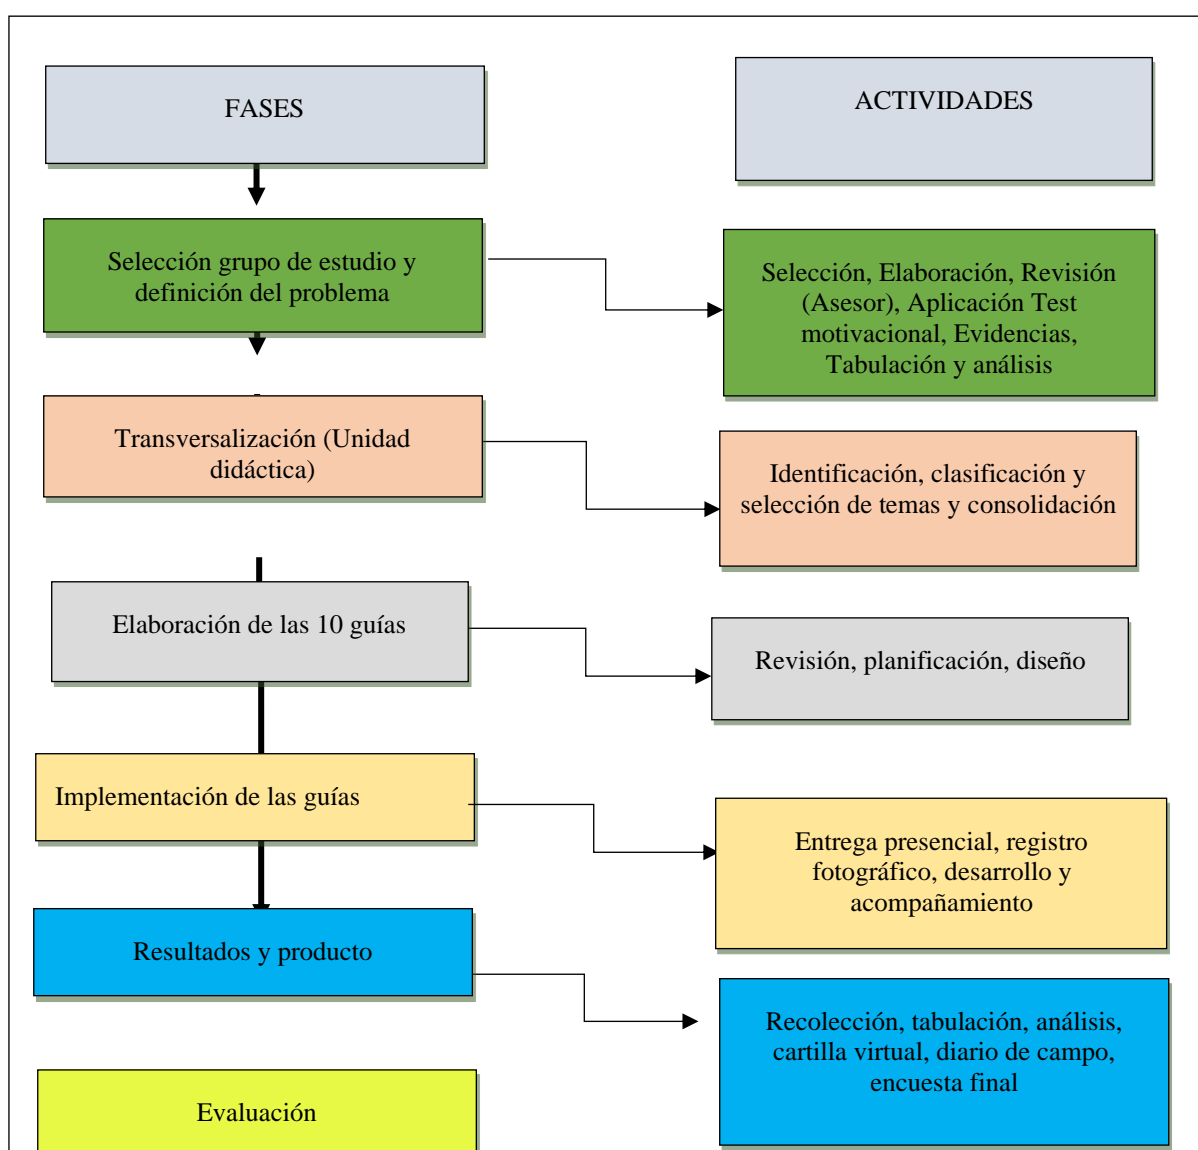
FASES

ACTIVIDADES

Selección grupo de estudio y definición del problema

Selección, Elaboración, Revisión (Asesor), Aplicación Test motivacional, Evidencias, Tabulación y análisis

Transversalización (Unidad didáctica)

Identificación, clasificación y selección de temas y consolidación

Elaboración de las 10 guías

Revisión, planificación, diseño

Implementación de las guías

Entrega presencial, registro fotográfico, desarrollo y acompañamiento

Resultados y producto

Recolección, tabulación, análisis, cartilla virtual, diario de campo, encuesta final

Evaluación